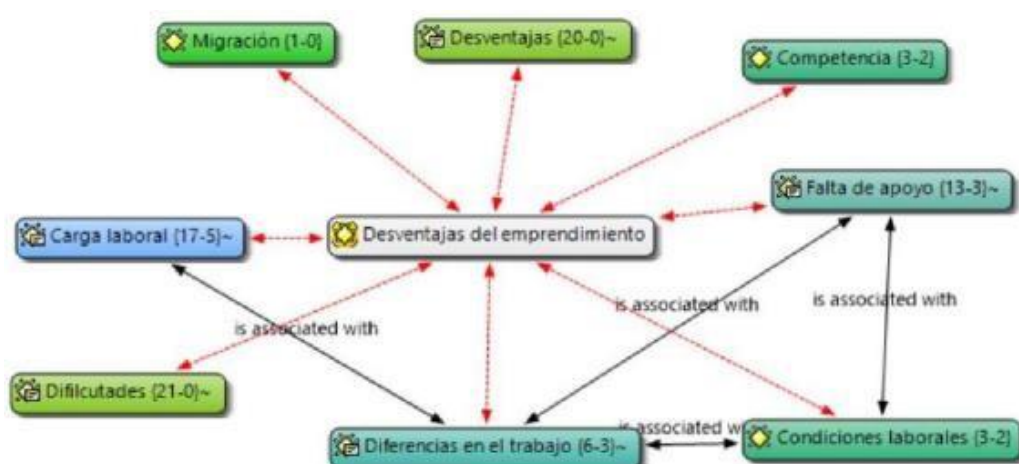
Migración {1-0}

Desventajas {20-0}~

Competencia {3-2}

Falta de apoyo {13-3}~

Carga laboral {17-5}~

Desventajas del emprendimiento

is associated with

is associated with

is associated with

Difilcutades {21-0}~

is associated w

Diferencias en el trabajo {6-3}~

Condiciones laborales {3-2}